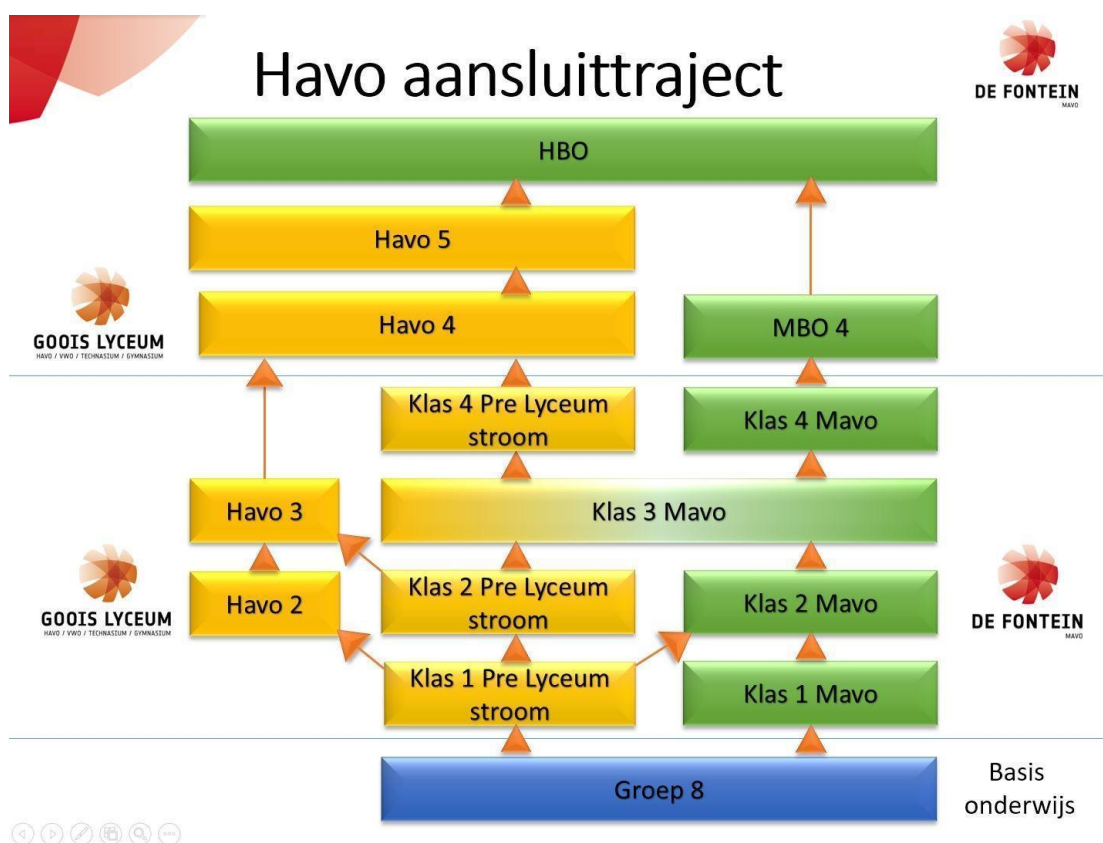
Havo aansluittraject

DE FONTEIN
MAVO

HBO

Havo 5

GOOIS LYCEUM
HAVO / VWO / TECHNASIUM / GYMNASIUM

Havo 4

MBO 4

Klas 4 Pre Lyceum stroom

Klas 4 Mavo

Havo 3

Klas 3 Mavo

GOOIS LYCEUM
HAVO / VWO / TECHNASIUM / GYMNASIUM

Havo 2

Klas 2 Pre Lyceum stroom

Klas 2 Mavo

DE FONTEIN
MAVO

Klas 1 Pre Lyceum stroom

Klas 1 Mavo

Groep 8

Basis onderwijs